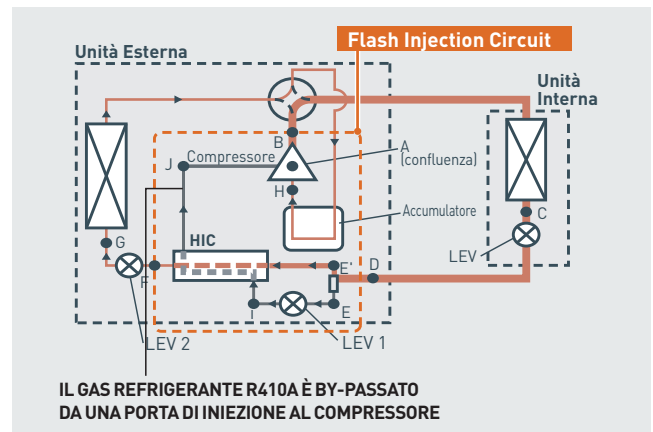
Unità Esterna

Flash Injection Circuit

Unità Interna

B

A (confluenza)

J

Compressore

H

Accumulatore

C

HIC

G

F

E'

D

LEV

I

E

LEV 2

LEV 1

IL GAS REFRIGERANTE R410A È BY-PASSATO DA UNA PORTA DI INIEZIONE AL COMPRESSORE